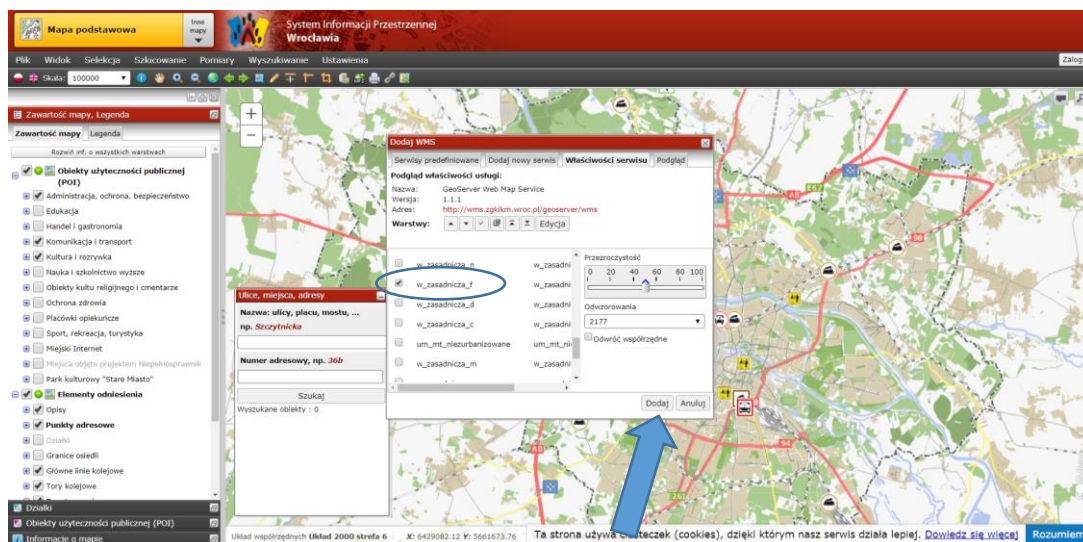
Mapa podstawowa
Inne mapy
System Informacji Przestrzennej Wrocławia
Plik Widok Selekcja Szkicowanie Pomiary Wyszukiwanie Ustawienia
Zalog
Skala: 100000
Zawartość mapy, Legenda
Zawartość mapy Legenda
Rozwiń inf. o wszystkich warstwach
Obiekty użyteczności publicznej (POI)
Administracja, ochrona, bezpieczeństwo
Edukacja
Handel i gastronomia
Komunikacja i transport
Kultura i rozrywka
Nauka i szkolnictwo wyższe
Obiekty kultu religijnego i cmentarze
Ochrona zdrowia
Placówki opiekuńcze
Sport, rekreacja, turystyka
Miejski Internet
Miejsca objęte projektem Niepełnosprawni
Park kulturowy "Stare Miasto"
Elementy odniesienia
Opisy
Punkty adresowe
Działki
Granice osiedli
Główne linie kolejowe
Tory kolejowe
Działki
Obiekty użyteczności publicznej (POI)
Informacje o mapie
Ulice, miejsca, adresy
Nazwa: ulicy, placu, mostu, ...
np. Szczytnicka
Numer adresowy, np. 36b
Szukaj
Wyszukane obiekty : 0
Dodaj WMS
Serwisy predefiniowane Dodaj nowy serwis Właściwości serwisu Podgląd
Podgląd właściwości usługi:
Nazwa: GeoServer Web Map Service
Wersja: 1.1.1
Adres: http://wms.zgkikm.wroc.pl/geoserver/wms
Warstwy: Edycja
w_zasadnicza_n w_zasadni
w_zasadnicza_f w_zasadni
w_zasadnicza_d w_zasadni
w_zasadnicza_c w_zasadni
um_mt_niezurbanizowane um_mt_ni
w_zasadnicza_m w_zasadni
Przezroczystość
0 20 40 60 80 100
Odwzorowania
2177
Odwróć współrzędne
Dodaj Anuluj
Układ współrzędnych Układ 2000 strefa 6 X: 6429082.12 Y: 5661673.76
Ta strona używa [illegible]teczek (cookies), dzięki którym nasz serwis działa lepiej. Dowiedz się więcej Rozumiem